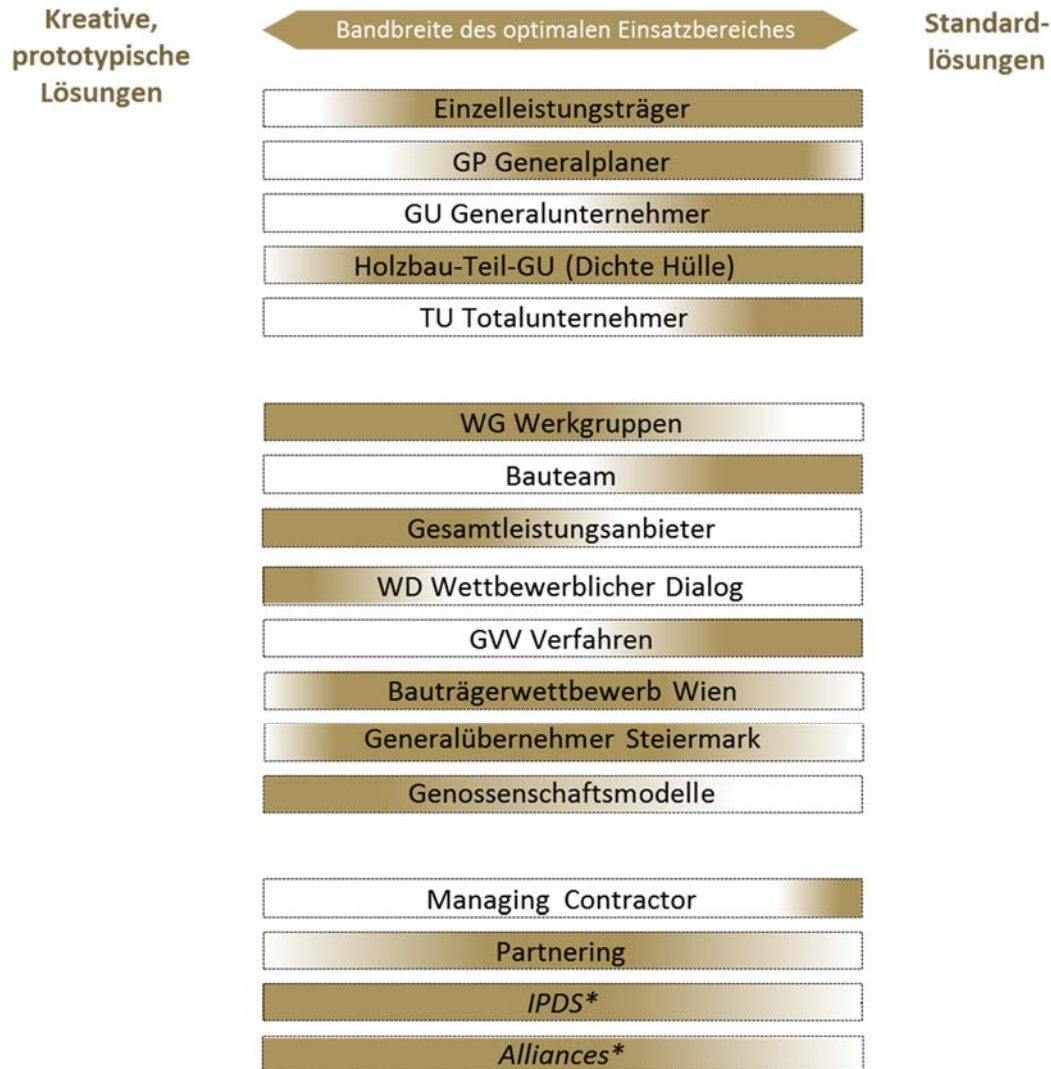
Kreative, prototypische Lösungen

Bandbreite des optimalen Einsatzbereiches

Standardlösungen

Einzelleistungsträger

GP Generalplaner

GU Generalunternehmer

Holzbau-Teil-GU (Dichte Hülle)

TU Totalunternehmer

WG Werkgruppen

Bauteam

Gesamtleistungsanbieter

WD Wettbewerblicher Dialog

GVV Verfahren

Bauträgerwettbewerb Wien

Generalübernehmer Steiermark

Genossenschaftsmodelle

Managing Contractor

Partnering

IPDS*

Alliances*